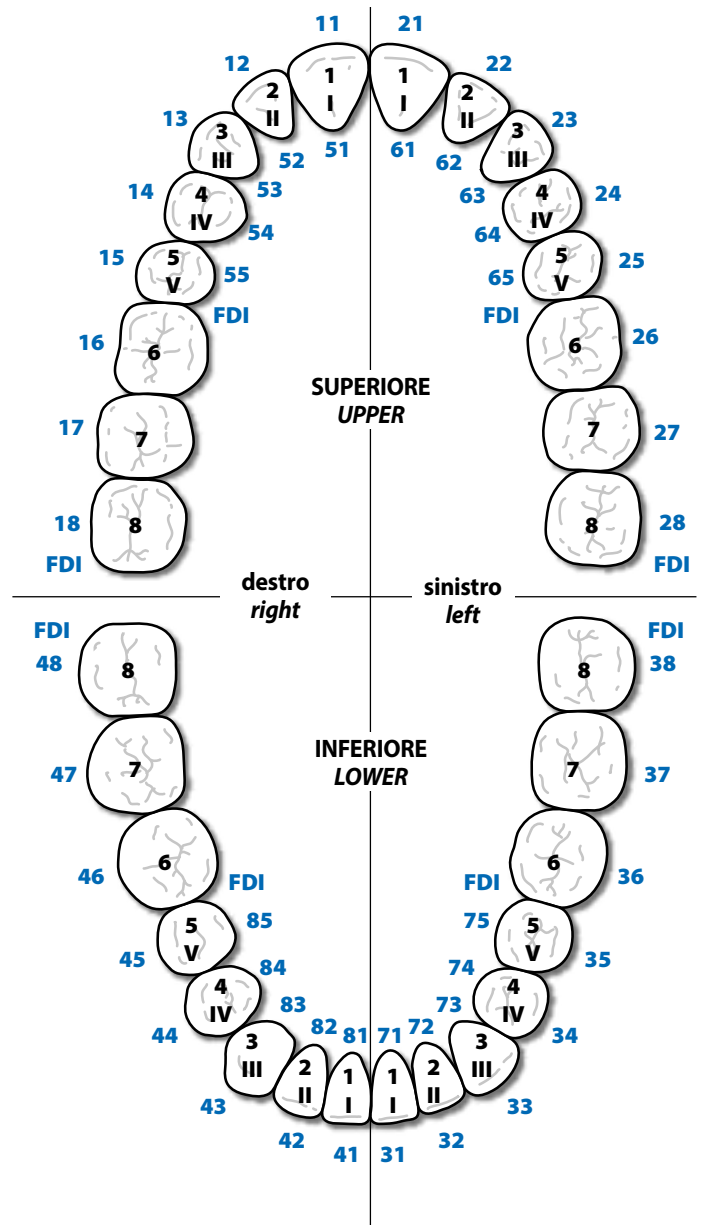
11
21
12
1
I
1
I
22
2
II
2
II
13
3
III
52
51
61
62
3
III
23
14
4
IV
53
63
4
IV
24
54
64
15
5
V
55
65
5
V
25
FDI
FDI
16
6
6
26
SUPERIORE
UPPER
17
7
7
27
18
8
8
28
FDI
FDI
destro
right
sinistro
left
FDI
48
8
8
FDI
38
INFERIORE
LOWER
47
7
7
37
46
6
FDI
FDI
6
36
5
V
85
75
5
V
45
35
84
74
4
IV
4
IV
83
73
44
3
III
82
81
71
72
3
III
34
2
II
1
I
1
I
2
II
43
33
42
32
41
31